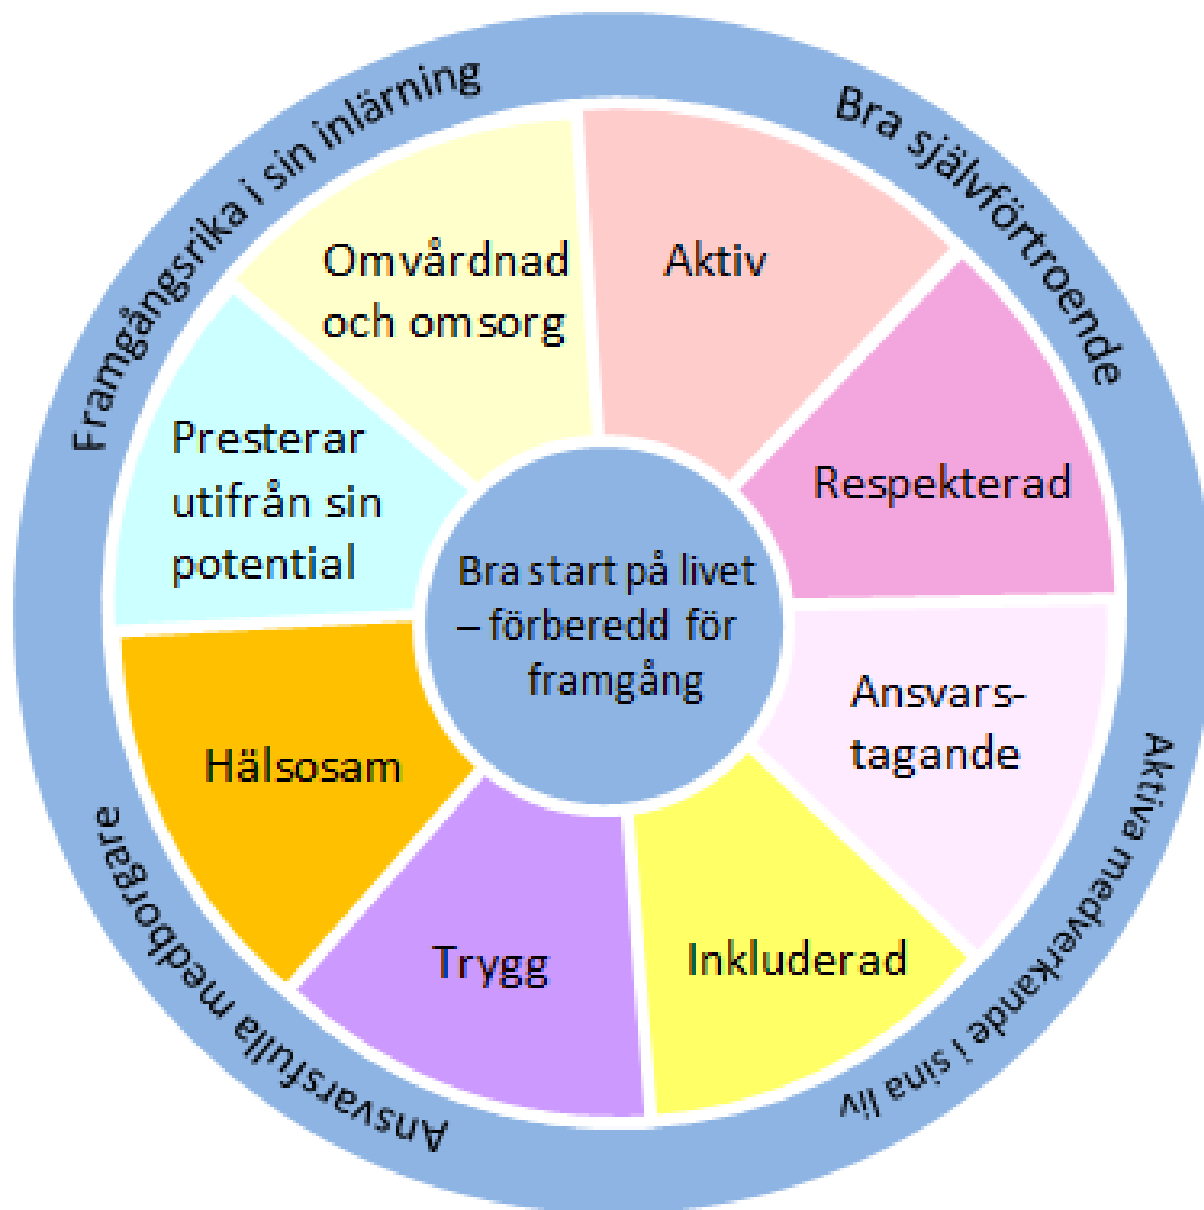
Framgångsrika i sin inlärning

Bra självförtroende

Aktiva medverkande i sina liv

Ansvarsfulla medborgare

Omvårdnad och omsorg

Aktiv

Respekterad

Ansvarstagande

Inkluderad

Trygg

Hälsosam

Presterar utifrån sin potential

Bra start på livet – förberedd för framgång